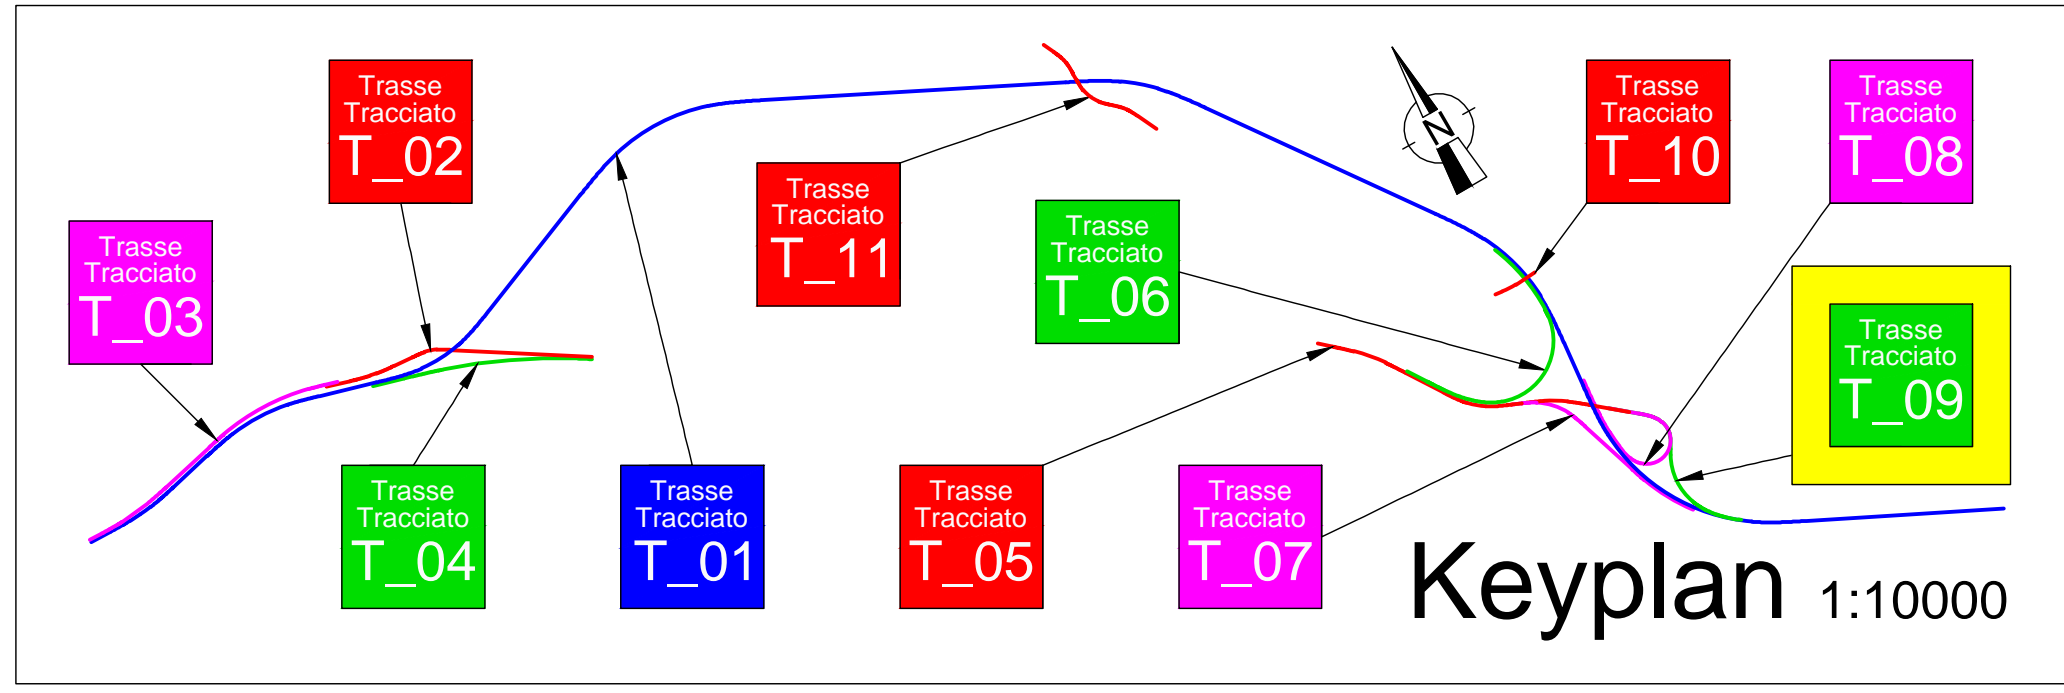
Trasse
Tracciato
T_03

Trasse
Tracciato
T_02

Trasse
Tracciato
T_11

Trasse
Tracciato
T_06

N

Trasse
Tracciato
T_10

Trasse
Tracciato
T_08

Trasse
Tracciato
T_09

Trasse
Tracciato
T_04

Trasse
Tracciato
T_01

Trasse
Tracciato
T_05

Trasse
Tracciato
T_07

Keyplan 1:10000